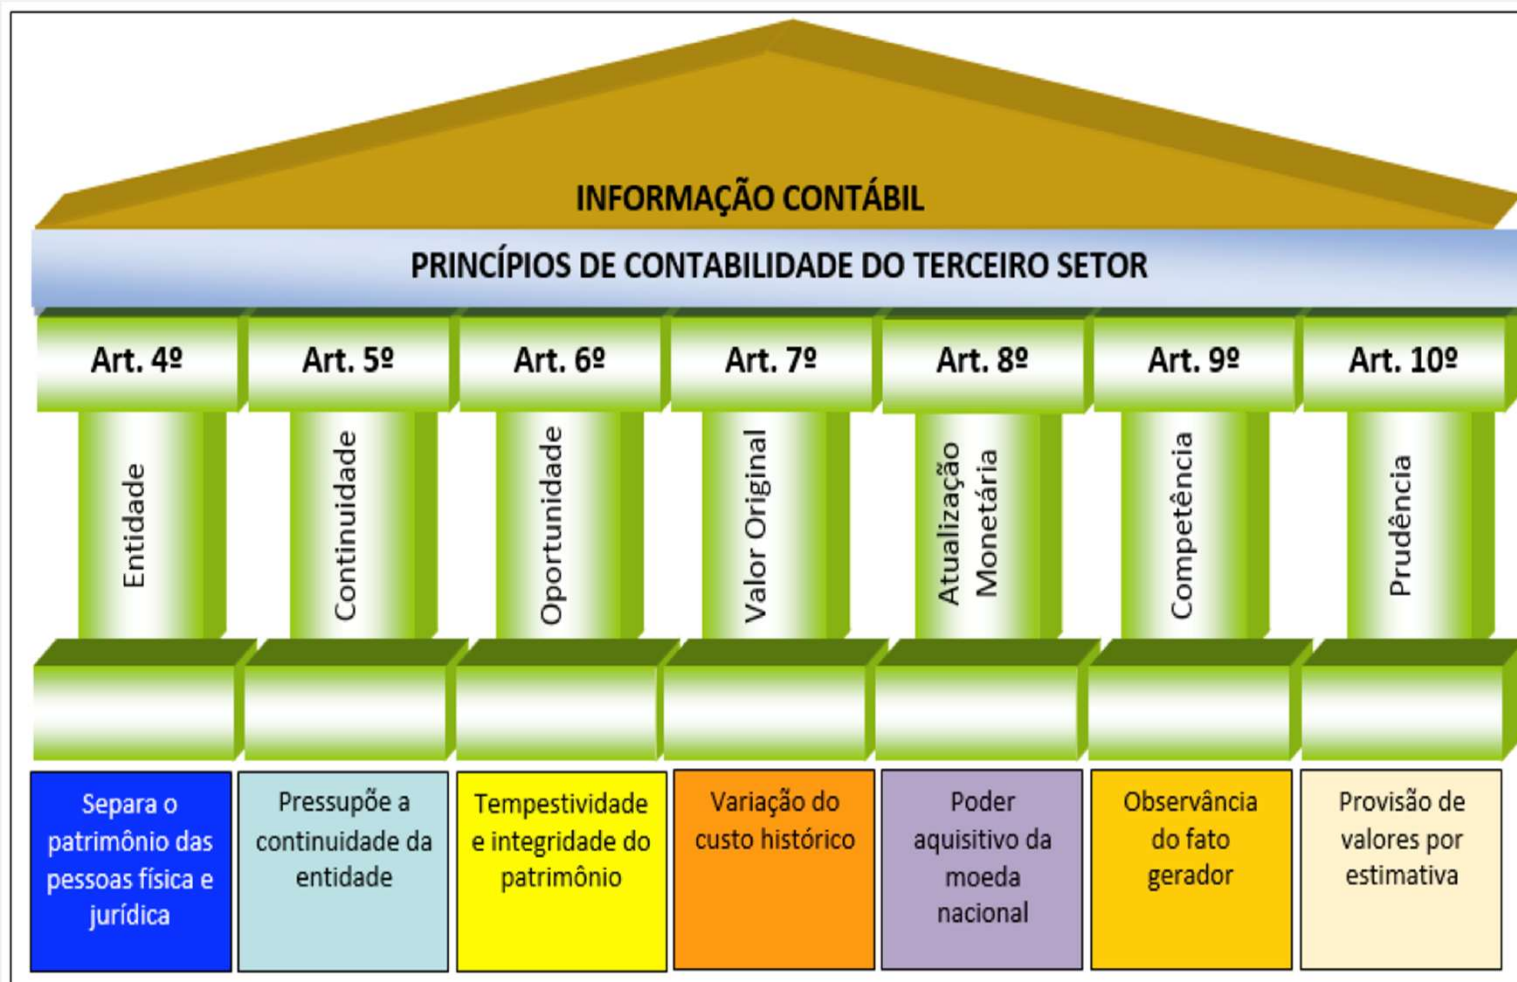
INFORMAÇÃO CONTÁBIL

PRINCÍPIOS DE CONTABILIDADE DO TERCEIRO SETOR

Art. 4º
Entidade
Separa o patrimônio das pessoas física e jurídica

Art. 5º
Continuidade
Pressupõe a continuidade da entidade

Art. 6º
Oportunidade
Tempestividade e integridade do patrimônio

Art. 7º
Valor Original
Variação do custo histórico

Art. 8º
Atualização Monetária
Poder aquisitivo da moeda nacional

Art. 9º
Competência
Observância do fato gerador

Art. 10º
Prudência
Provisão de valores por estimativa